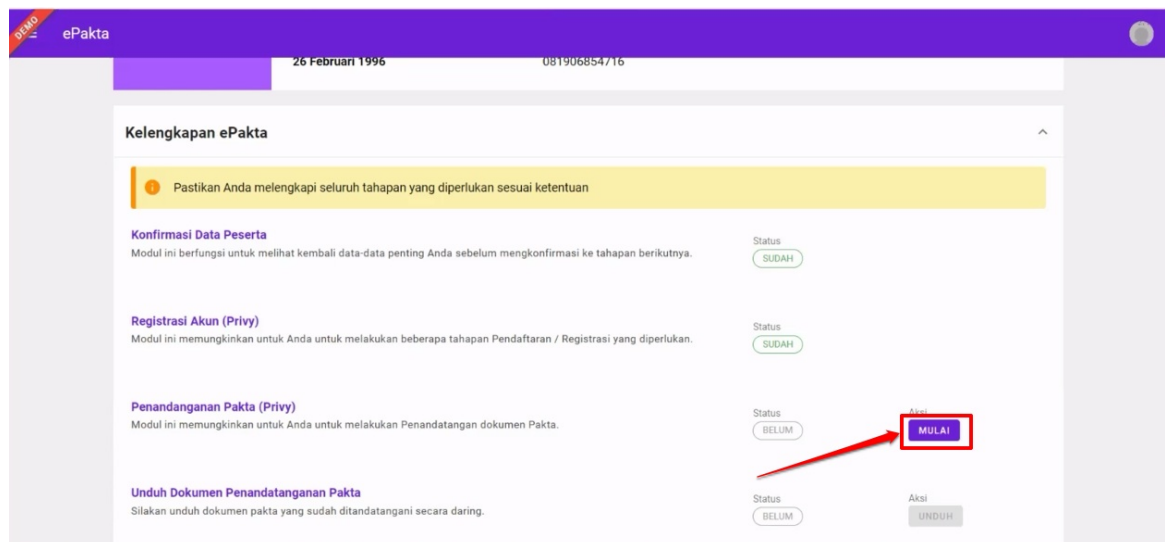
DEMO

ePakta

26 Februari 1996

081906854716

Kelengkapan ePakta

Pastikan Anda melengkapi seluruh tahapan yang diperlukan sesuai ketentuan

Konfirmasi Data Peserta
Modul ini berfungsi untuk melihat kembali data-data penting Anda sebelum mengkonfirmasi ke tahapan berikutnya.

Status
SUDAH

Registrasi Akun (Privy)
Modul ini memungkinkan untuk Anda untuk melakukan beberapa tahapan Pendaftaran / Registrasi yang diperlukan.

Status
SUDAH

Penandanganan Pakta (Privy)
Modul ini memungkinkan untuk Anda untuk melakukan Penandatangan dokumen Pakta.

Status
BELUM

Aksi
MULAI

Unduh Dokumen Penandatanganan Pakta
Silakan unduh dokumen pakta yang sudah ditandatangani secara daring.

Status
BELUM

Aksi
UNDUH